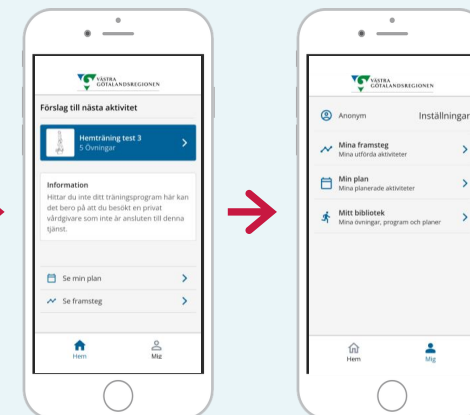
VÄSTRA GÖTALANDSREGIONEN

Förslag till nästa aktivitet

Hemträning test 3
5 Övningar

Information
Hittar du inte ditt träningsprogram här kan det bero på att du besökt en privat vårdgivare som inte är ansluten till denna tjänst.

Se min plan

Se framsteg

Hem

Mig

VÄSTRA GÖTALANDSREGIONEN

Anonym

Inställningar

Mina framsteg
Mina utförda aktiviteter

Min plan
Mina planerade aktiviteter

Mitt bibliotek
Mina övningar, program och planer

Hem

Mig